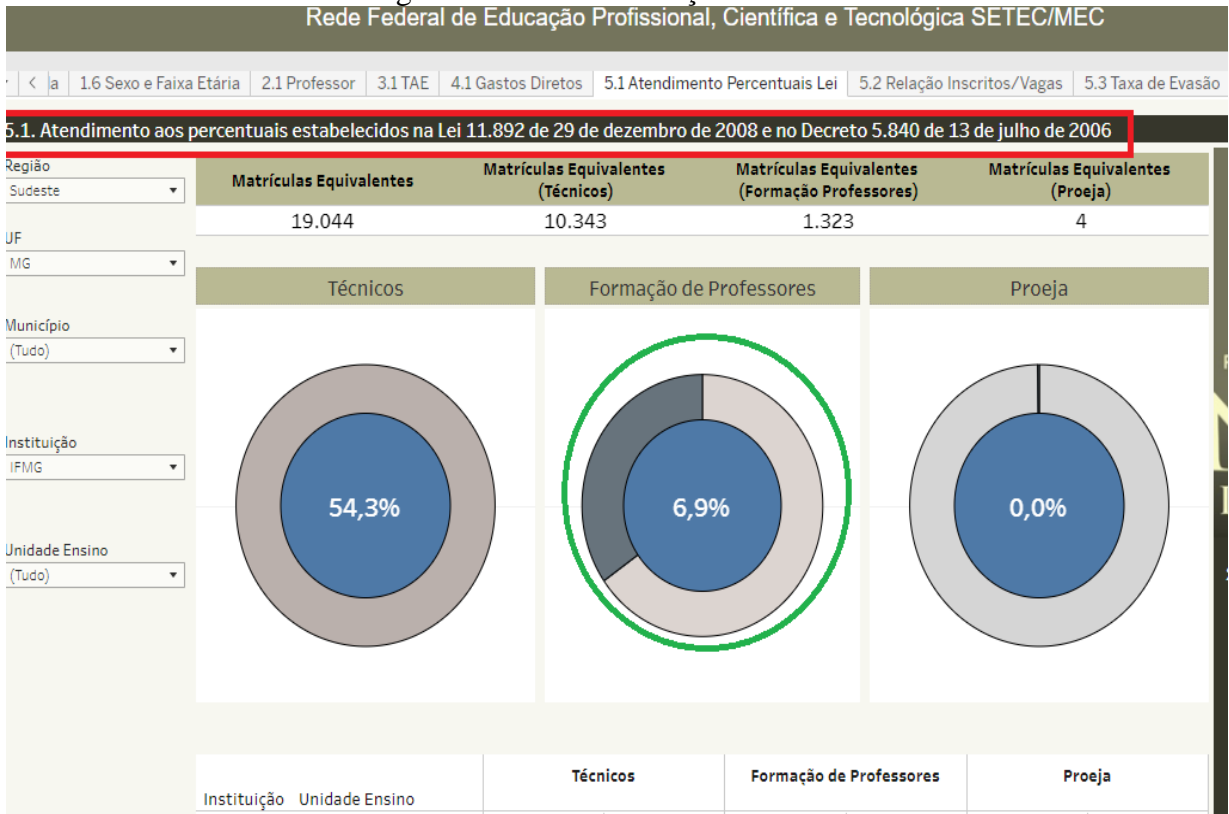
Rede Federal de Educação Profissional, Científica e Tecnológica SETEC/MEC

a | 1.6 Sexo e Faixa Etária | 2.1 Professor | 3.1 TAE | 4.1 Gastos Diretos | 5.1 Atendimento Percentuais Lei | 5.2 Relação Inscritos/Vagas | 5.3 Taxa de Evasão

5.1. Atendimento aos percentuais estabelecidos na Lei 11.892 de 29 de dezembro de 2008 e no Decreto 5.840 de 13 de julho de 2006

Região
Sudeste

UF
MG

Município
(Tudo)

Instituição
IFMG

Unidade Ensino
(Tudo)

| Matrículas Equivalentes | Matrículas Equivalentes (Técnicos) | Matrículas Equivalentes (Formação Professores) | Matrículas Equivalentes (Proeja) |
|---|---|---|---|
| 19.044 | 10.343 | 1.323 | 4 |

Técnicos
54,3%

Formação de Professores
6,9%

Proeja
0,0%

| Instituição Unidade Ensino | Técnicos | Formação de Professores | Proeja |
|---|---|---|---|